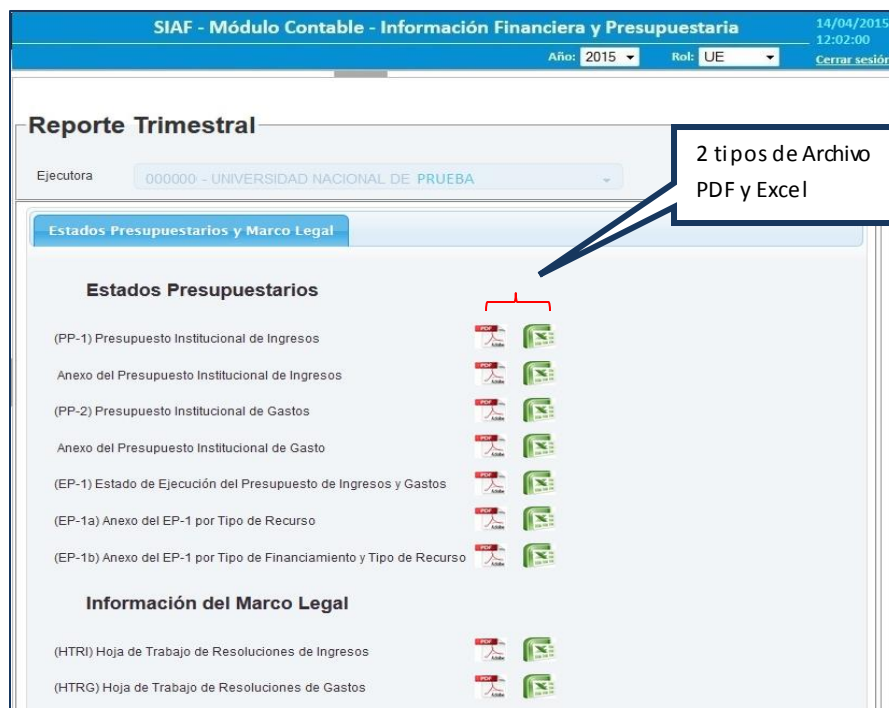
SIAF - Módulo Contable - Información Financiera y Presupuestaria

14/04/2015 12:02:00

Año: 2015 Rol: UE Cerrar sesión

Reporte Trimestral

Ejecutora 000000 - UNIVERSIDAD NACIONAL DE PRUEBA

2 tipos de Archivo PDF y Excel

Estados Presupuestarios y Marco Legal

Estados Presupuestarios

(PP-1) Presupuesto Institucional de Ingresos

Anexo del Presupuesto Institucional de Ingresos

(PP-2) Presupuesto Institucional de Gastos

Anexo del Presupuesto Institucional de Gasto

(EP-1) Estado de Ejecución del Presupuesto de Ingresos y Gastos

(EP-1a) Anexo del EP-1 por Tipo de Recurso

(EP-1b) Anexo del EP-1 por Tipo de Financiamiento y Tipo de Recurso

Información del Marco Legal

(HTRI) Hoja de Trabajo de Resoluciones de Ingresos

(HTRG) Hoja de Trabajo de Resoluciones de Gastos